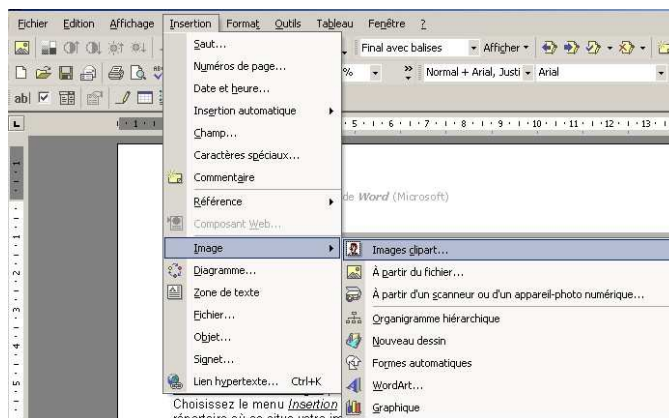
Fichier Edition Affichage Insertion Format Outils Tableau Fenêtre ?

Final avec balises Afficher

Normal + Arial, Justi Arial

Saut...
Numéros de page...
Date et heure...
Insertion automatique
Champ...
Caractères spéciaux...
Commentaire
Référence
Composant Web...
Image
Diagramme...
Zone de texte
Fichier...
Objet...
Signet...
Lien hypertexte... Ctrl+K

Images clipart...
À partir du fichier...
À partir d'un scanneur ou d'un appareil-photo numérique...
Organigramme hiérarchique
Nouveau dessin
Formes automatiques
WordArt...
Graphique

de Word (Microsoft)

Choisissez le menu Insertion
répertoire où se situe votre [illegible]